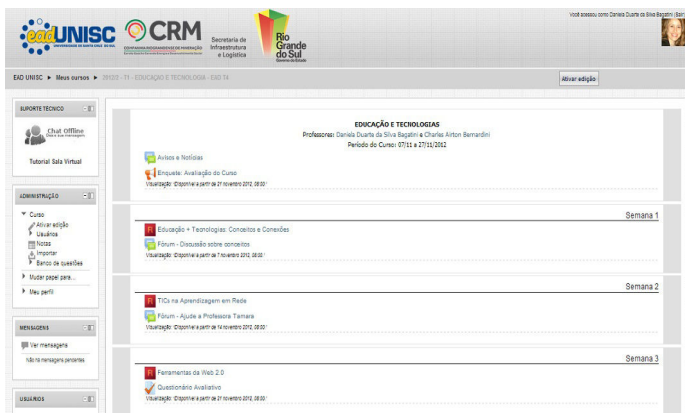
ead UNISC UNIVERSIDADE DE SANTA CRUZ DO SUL
CRM COMPANHIA RIOGRANDENSE DE MINERAÇÃO
Secretaria de Infraestrutura e Logística
Rio Grande do Sul Governo do Estado
Você acessou como Daniela Duarte da Silva Bagatini (Sair)

EAD UNISC ► Meus cursos ► 2012/2 - T1 - EDUCAÇÃO E TECNOLOGIA - EAD 74
Ativar edição

SUPORTE TÉCNICO
Chat Offline
Deixe sua mensagem
Tutorial Sala Virtual

ADMINISTRAÇÃO
Curso
Ativar edição
Usuários
Notas
Importar
Banco de questões
Mudar papel para...
Meu perfil

MENSAGENS
Ver mensagens
Não há mensagens pendentes

USUÁRIOS

EDUCAÇÃO E TECNOLOGIAS
Professores: Daniela Duarte da Silva Bagatini e Charles Airton Bernardini
Período do Curso: 07/11 a 27/11/2012

Avisos e Notícias
Enquete: Avaliação do Curso
Visualização: Disponível a partir de 27 novembro 2012, 08:00

Semana 1
Educação + Tecnologias: Conceitos e Conexões
Fórum - Discussão sobre conceitos
Visualização: Disponível a partir de 7 novembro 2012, 08:00

Semana 2
TICs na Aprendizagem em Rede
Fórum - Ajude a Professora Tamara
Visualização: Disponível a partir de 14 novembro 2012, 08:00

Semana 3
Ferramentas da Web 2.0
Questionário Avaliativo
Visualização: Disponível a partir de 21 novembro 2012, 08:00